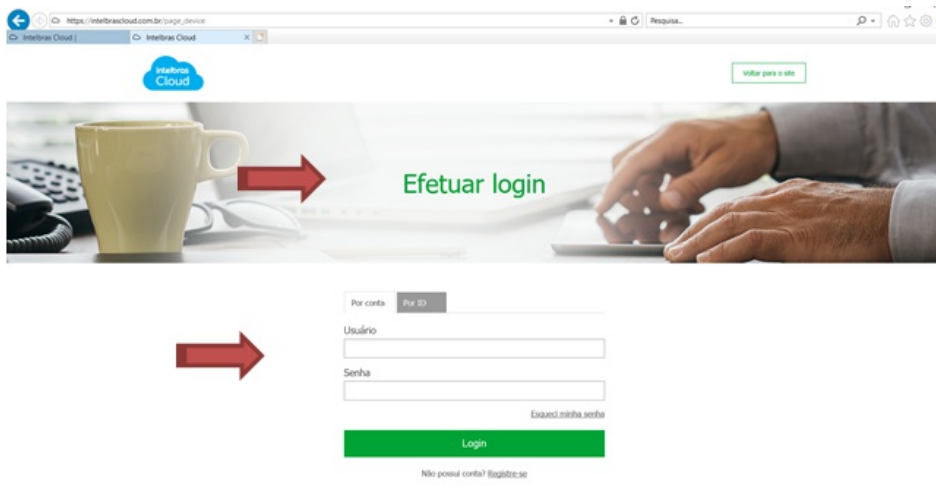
https://intelbrascloud.com.br/page_device

Pesquisa...

Intelbras Cloud |

Intelbras Cloud

intelbras Cloud

Voltar para o site

Efetuar login

Por conta

Por ID

Usuário

Senha

Esqueci minha senha

Login

Não possui conta? Registre-se